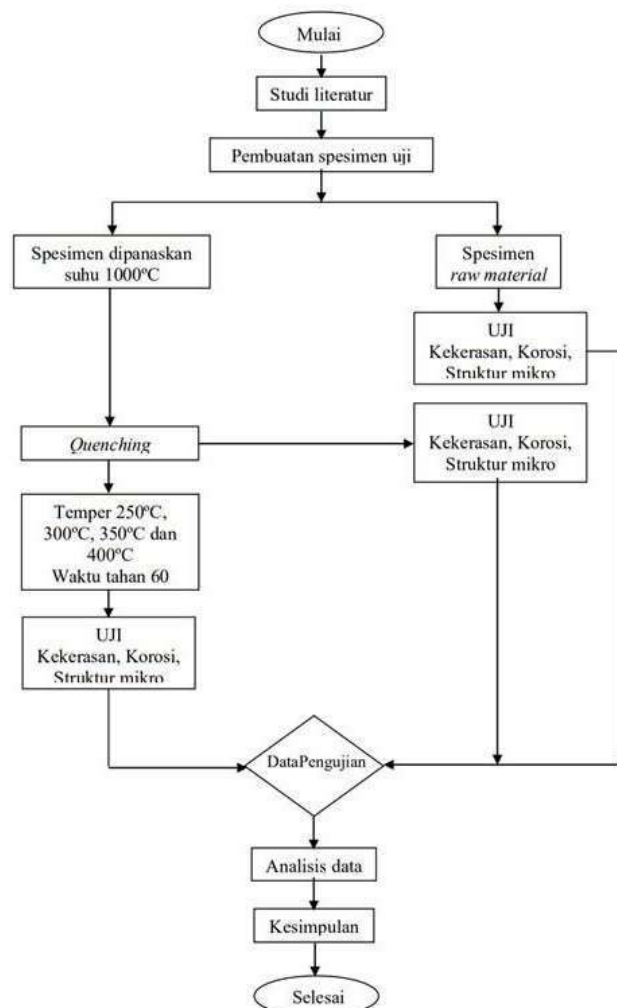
Mulai

Studi literatur

Pembuatan spesimen uji

Spesimen dipanaskan suhu 1000ºC

Spesimen *raw material*

UJI
Kekerasan, Korosi, Struktur mikro

*Quenching*

UJI
Kekerasan, Korosi, Struktur mikro

Temper 250ºC, 300ºC, 350ºC dan 400ºC
Waktu tahan 60

UJI
Kekerasan, Korosi, Struktur mikro

DataPengujian

Analisis data

Kesimpulan

Selesai